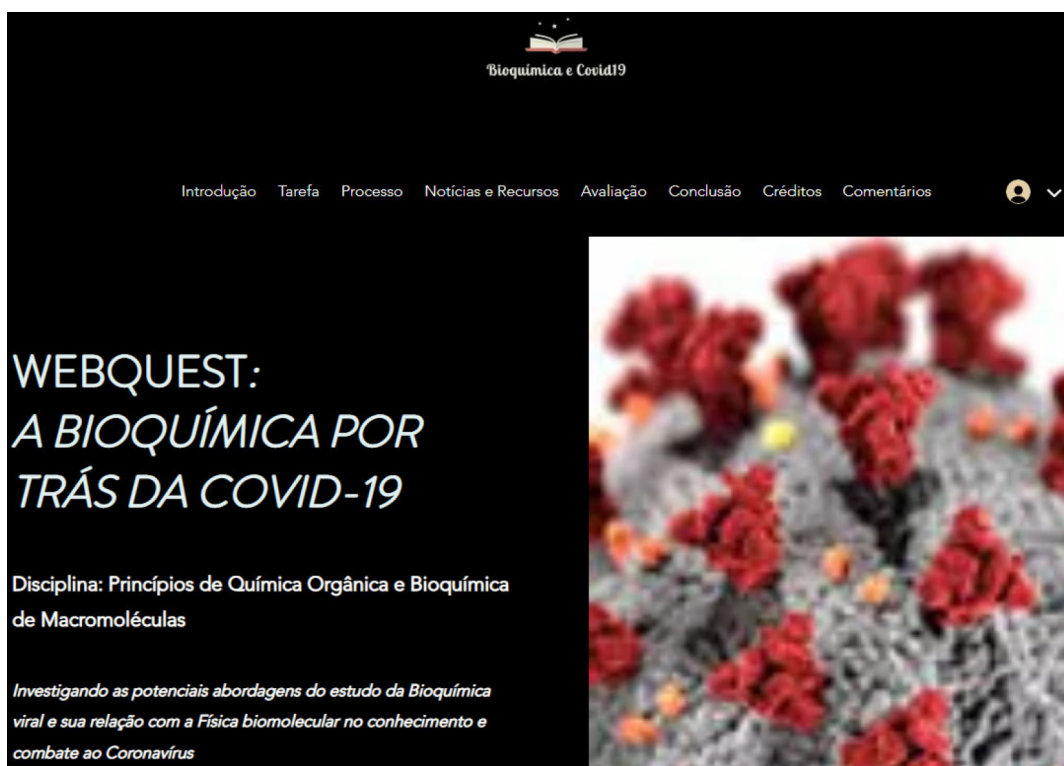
Bioquímica e Covid19

Introdução Tarefa Processo Notícias e Recursos Avaliação Conclusão Créditos Comentários

WEBQUEST:
A BIOQUÍMICA POR TRÁS DA COVID-19

Disciplina: Princípios de Química Orgânica e Bioquímica de Macromoléculas

Investigando as potenciais abordagens do estudo da Bioquímica viral e sua relação com a Física biomolecular no conhecimento e combate ao Coronavírus